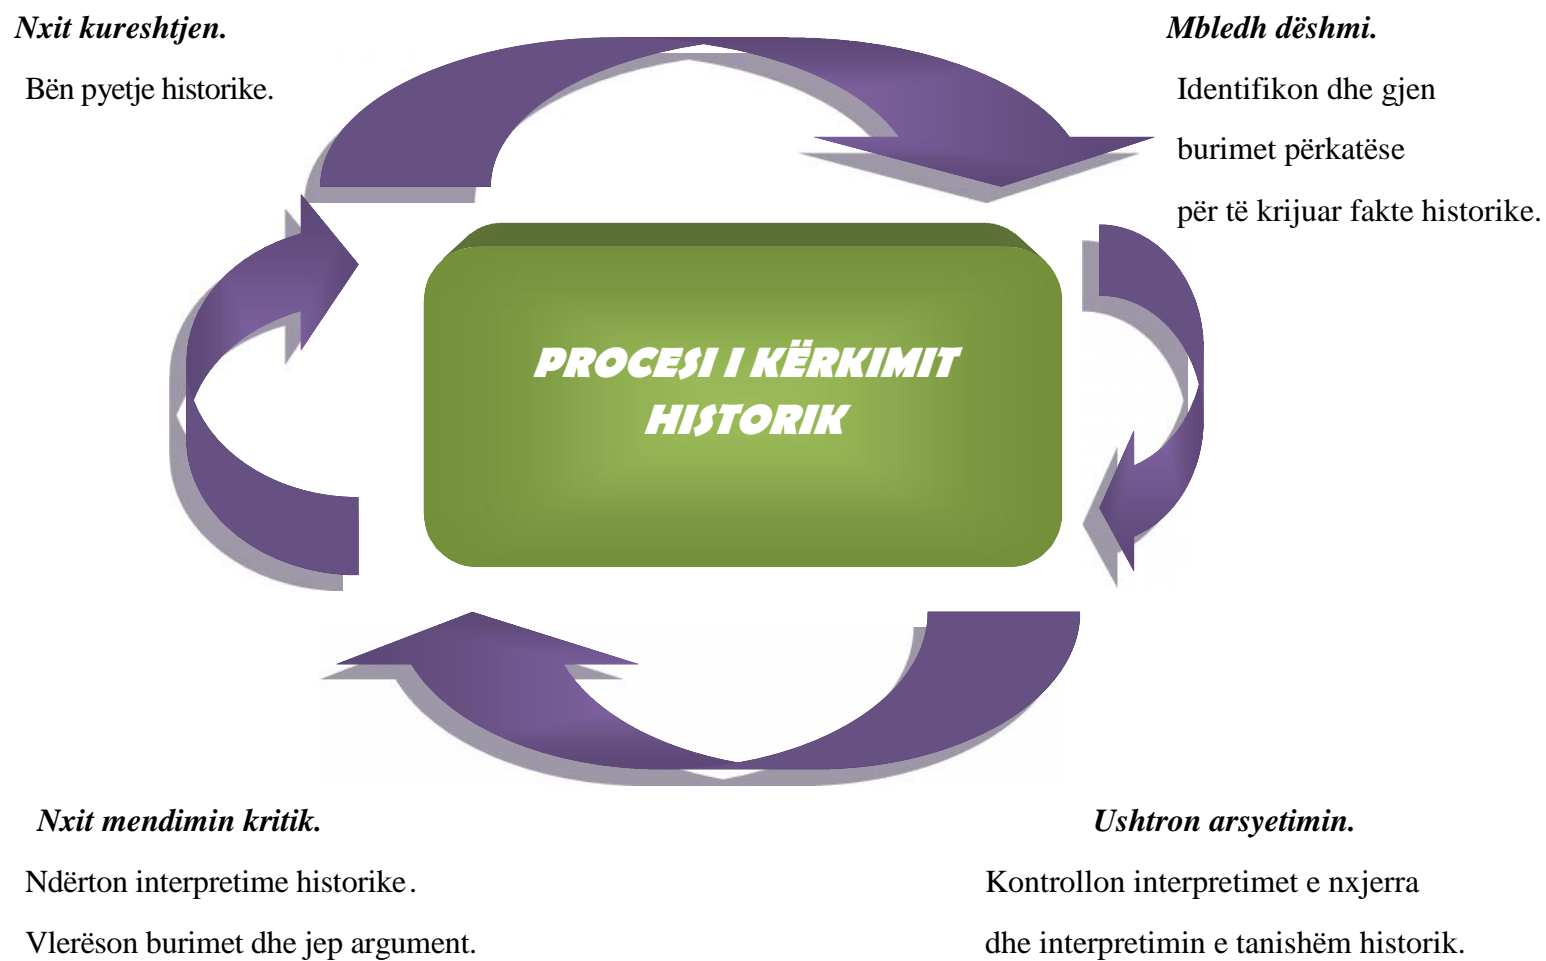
Nxit kureshtjen.

Bën pyetje historike.

Mbledh dëshmi.

Identifikon dhe gjen burimet përkatëse për të krijuar fakte historike.

PROCESI I KËRKIMIT HISTORIK

Nxit mendimin kritik.

Ndërton interpretime historike.

Vlerëson burimet dhe jep argument.

Ushtron arsyetimin.

Kontrollon interpretimet e nxjerra dhe interpretimin e tanishëm historik.